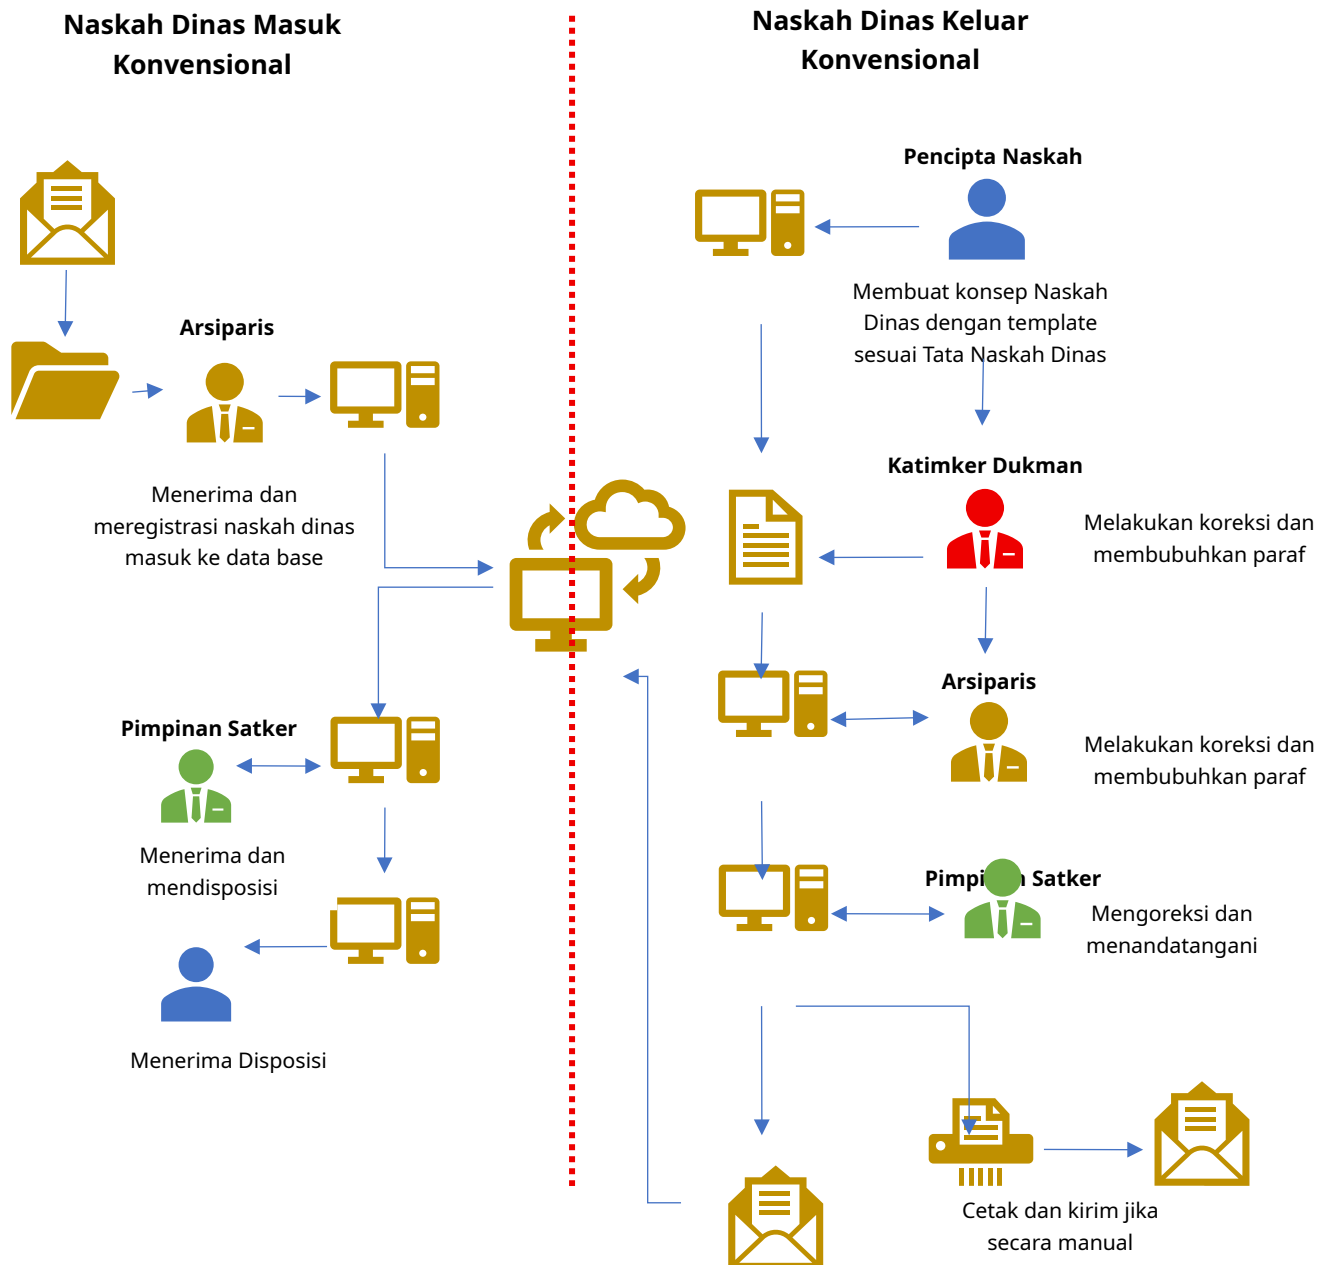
Naskah Dinas Masuk Konvensional

Naskah Dinas Keluar Konvensional

Pencipta Naskah

Membuat konsep Naskah Dinas dengan template sesuai Tata Naskah Dinas

Arsiparis

Menerima dan meregistrasi naskah dinas masuk ke data base

Katimker Dukman

Melakukan koreksi dan membubuhkan paraf

Arsiparis

Melakukan koreksi dan membubuhkan paraf

Pimpinan Satker

Menerima dan mendisposisi

Pimpi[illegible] Satker

Mengoreksi dan menandatangani

Menerima Disposisi

Cetak dan kirim jika secara manual